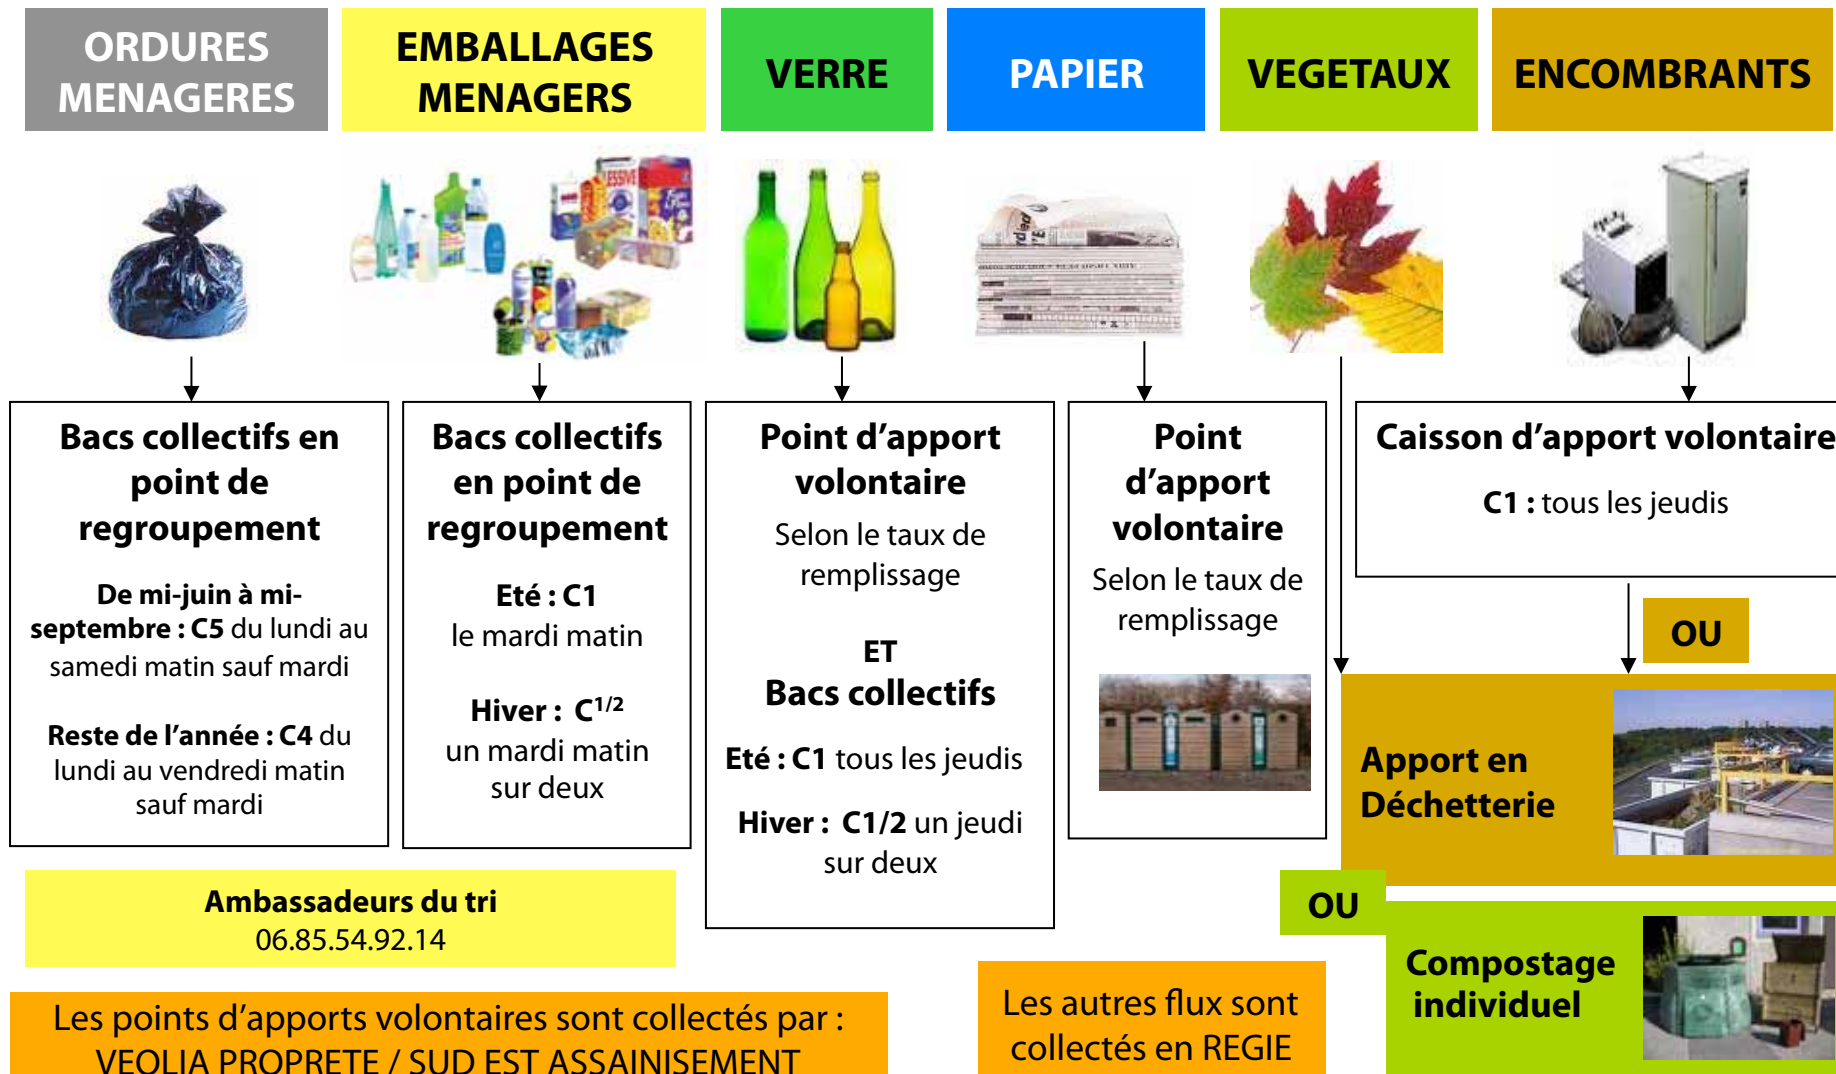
ORDURES MENAGERES

EMBALLAGES MENAGERS

VERRE

PAPIER

VEGETAUX

ENCOMBRANTS

Bacs collectifs en point de regroupement

**De mi-juin à mi-septembre : C5** du lundi au samedi matin sauf mardi

**Reste de l'année : C4** du lundi au vendredi matin sauf mardi

Bacs collectifs en point de regroupement

**Eté : C1**
le mardi matin

**Hiver : $C^{1/2}$**
un mardi matin sur deux

Point d'apport volontaire

Selon le taux de remplissage

ET
Bacs collectifs

**Eté : C1** tous les jeudis

**Hiver : C1/2** un jeudi sur deux

Point d'apport volontaire

Selon le taux de remplissage

Caisson d'apport volontaire

**C1 :** tous les jeudis

OU

Apport en Déchetterie

OU

Compostage individuel

Ambassadeurs du tri
06.85.54.92.14

Les points d'apports volontaires sont collectés par :
VEOLIA PROPRETE / SUD EST ASSAINISEMENT

Les autres flux sont collectés en REGIE